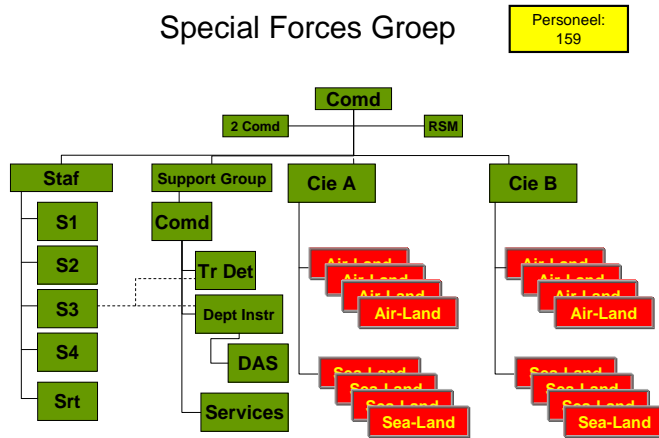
Special Forces Groep

Personeel: 159

Comd

2 Comd

RSM

Staf

S1

S2

S3

S4

Srt

Support Group

Comd

Tr Det

Dept Instr

DAS

Services

Cie A

Air-Land

Air-Land

Air-Land

Air-Land

Sea-Land

Sea-Land

Sea-Land

Sea-Land

Cie B

Air-Land

Air-Land

Air-Land

Air-Land

Sea-Land

Sea-Land

Sea-Land

Sea-Land